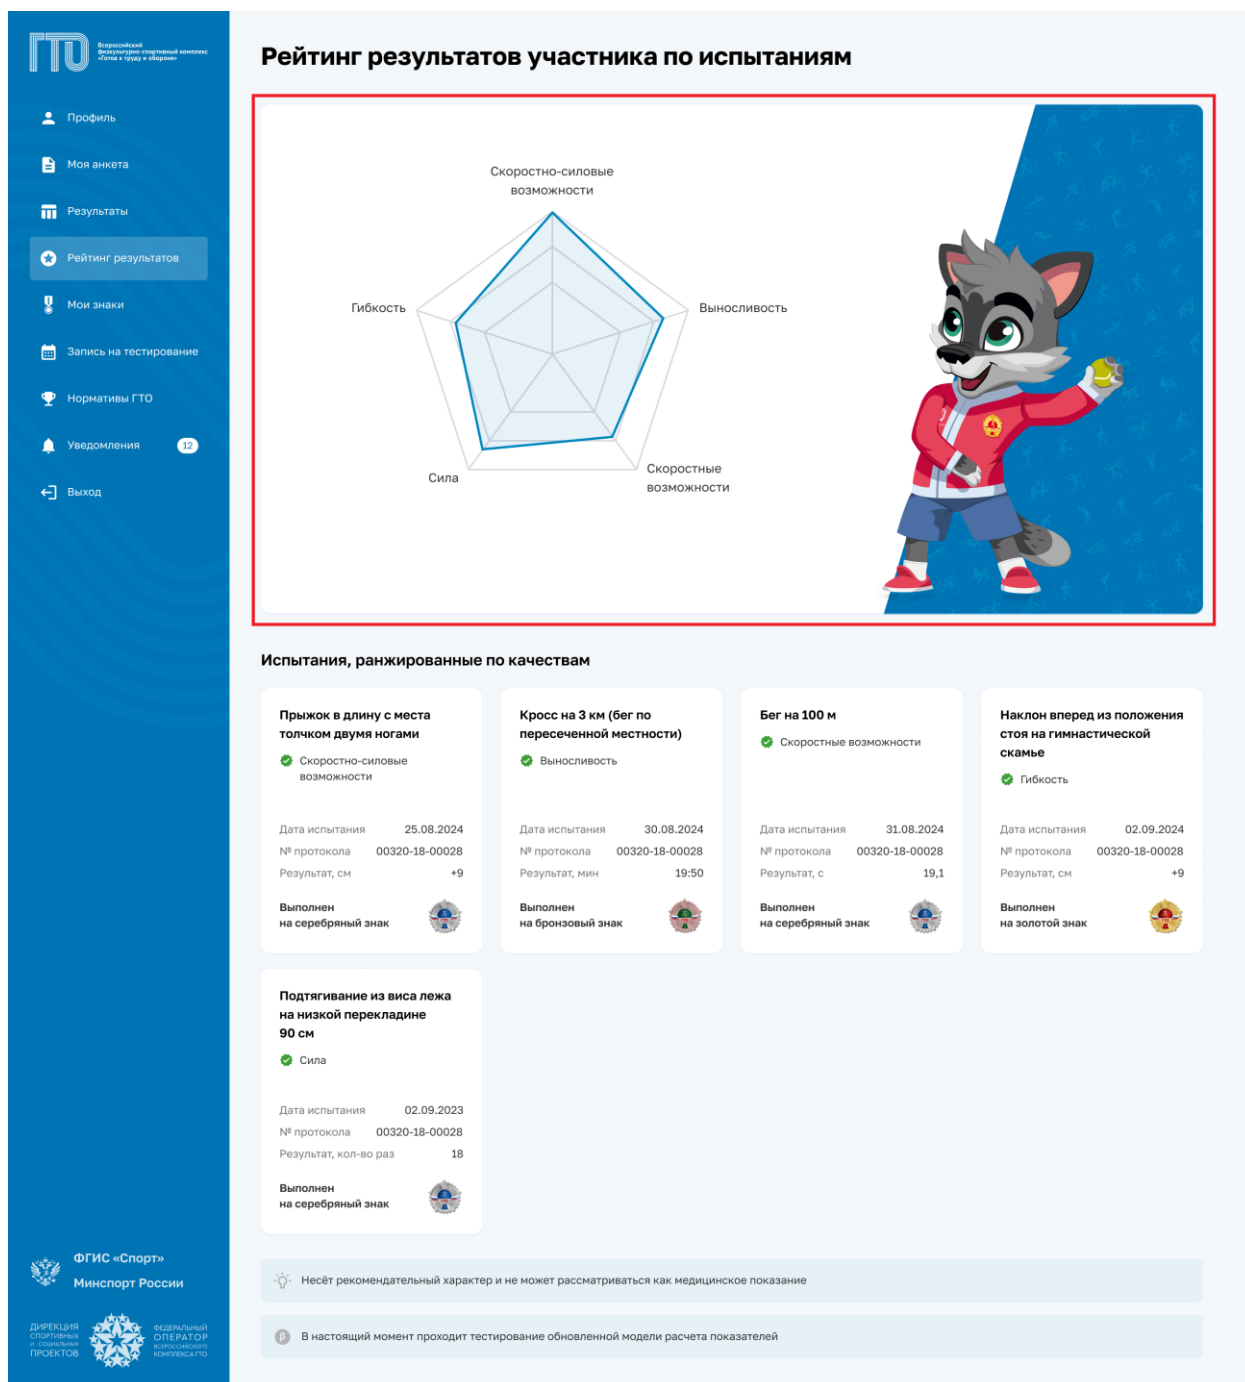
ГТО Всероссийский физкультурно-спортивный комплекс «Готов к труду и обороне»

Профиль
Моя анкета
Результаты
Рейтинг результатов
Мои знаки
Запись на тестирование
Нормативы ГТО
Уведомления 12
Выход

ФГИС «Спорт»
Минспорт России

ДИРЕКЦИЯ СПОРТИВНЫХ И СОЦИАЛЬНЫХ ПРОЕКТОВ
ФЕДЕРАЛЬНЫЙ ОПЕРАТОР ВСЕРОССИЙСКОГО КОМПЛЕКСА ГТО

Рейтинг результатов участника по испытаниям

Скоростно-силовые возможности
Выносливость
Скоростные возможности
Сила
Гибкость

Испытания, ранжированные по качествам

Прыжок в длину с места толчком двумя ногами
Скоростно-силовые возможности
Дата испытания 25.08.2024
№ протокола 00320-18-00028
Результат, см +9
Выполнен на серебряный знак

Кросс на 3 км (бег по пересеченной местности)
Выносливость
Дата испытания 30.08.2024
№ протокола 00320-18-00028
Результат, мин 19:50
Выполнен на бронзовый знак

Бег на 100 м
Скоростные возможности
Дата испытания 31.08.2024
№ протокола 00320-18-00028
Результат, с 19,1
Выполнен на серебряный знак

Наклон вперед из положения стоя на гимнастической скамье
Гибкость
Дата испытания 02.09.2024
№ протокола 00320-18-00028
Результат, см +9
Выполнен на золотой знак

Подтягивание из виса лежа на низкой перекладине 90 см
Сила
Дата испытания 02.09.2023
№ протокола 00320-18-00028
Результат, кол-во раз 18
Выполнен на серебряный знак

Несёт рекомендательный характер и не может рассматриваться как медицинское показание

β В настоящий момент проходит тестирование обновленной модели расчета показателей